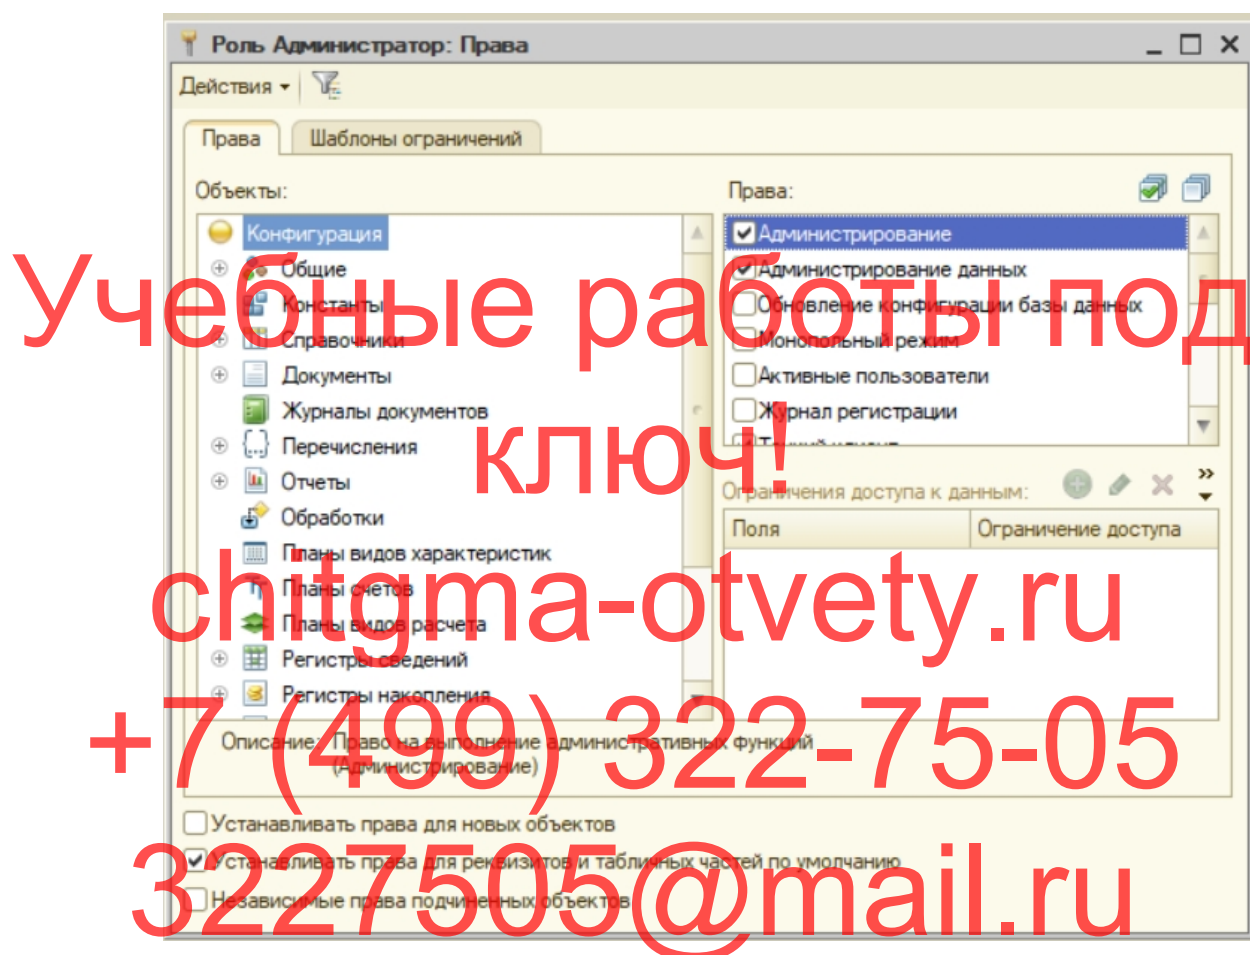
Роль Администратор: Права

Действия

Права | Шаблоны ограничений

Объекты:

Конфигурация
Общие
Константы
Справочники
Документы
Журналы документов
Перечисления
Отчеты
Обработки
Планы видов характеристик
Планы счетов
Планы видов расчета
Регистры сведений
Регистры накопления

Права:

Администрирование
Администрирование данных
Обновление конфигурации базы данных
Монопольный режим
Активные пользователи
Журнал регистрации
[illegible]

Ограничения доступа к данным:

| Поля | Ограничение доступа |
|---|---|

Описание: Право на выполнение административных функций (Администрирование)

Устанавливать права для новых объектов
Устанавливать права для реквизитов и табличных частей по умолчанию
Независимые права подчиненных объектов

Учебные работы под ключ!
chitgma-otvety.ru
+7 (499) 322-75-05
3227505@mail.ru